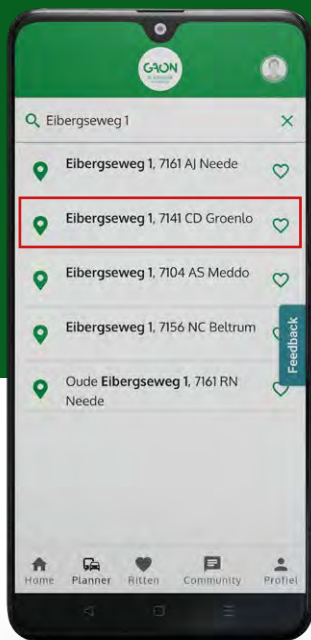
GAON

Eibergseweg 1

**Eibergseweg 1**, 7161 AJ Neede

**Eibergseweg 1**, 7141 CD Groenlo

**Eibergseweg 1**, 7104 AS Meddo

**Eibergseweg 1**, 7156 NC Beltrum

Oude **Eibergseweg 1**, 7161 RN Neede

Feedback

Home Planner Ritten Community Profiel